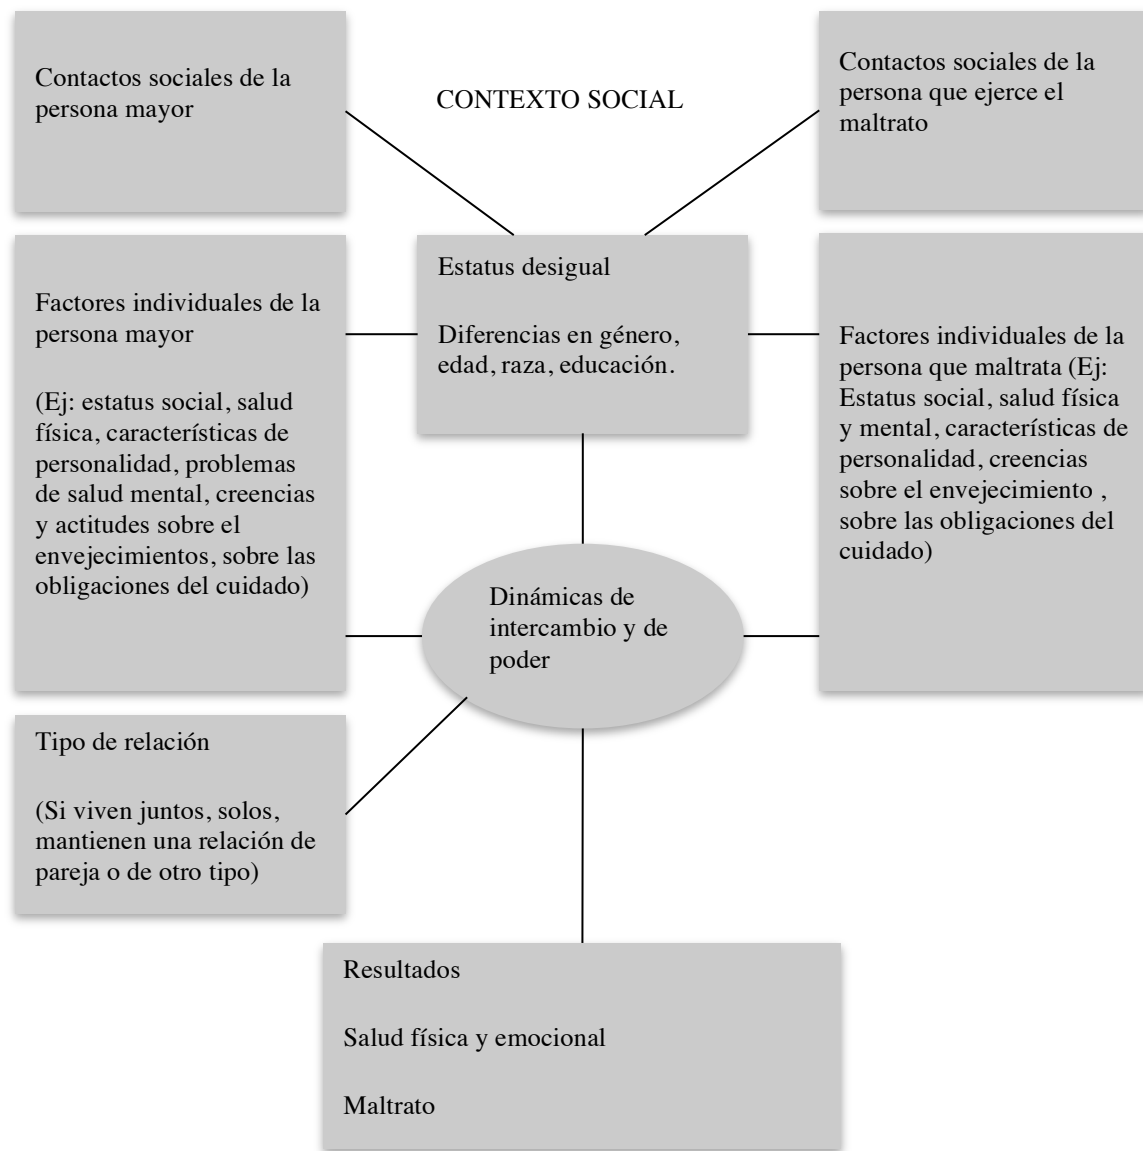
Contactos sociales de la persona mayor

CONTEXTO SOCIAL

Contactos sociales de la persona que ejerce el maltrato

Factores individuales de la persona mayor

(Ej: estatus social, salud física, características de personalidad, problemas de salud mental, creencias y actitudes sobre el envejecimientos, sobre las obligaciones del cuidado)

Estatus desigual

Diferencias en género, edad, raza, educación.

Factores individuales de la persona que maltrata (Ej: Estatus social, salud física y mental, características de personalidad, creencias sobre el envejecimiento , sobre las obligaciones del cuidado)

Dinámicas de intercambio y de poder

Tipo de relación

(Si viven juntos, solos, mantienen una relación de pareja o de otro tipo)

Resultados

Salud física y emocional

Maltrato